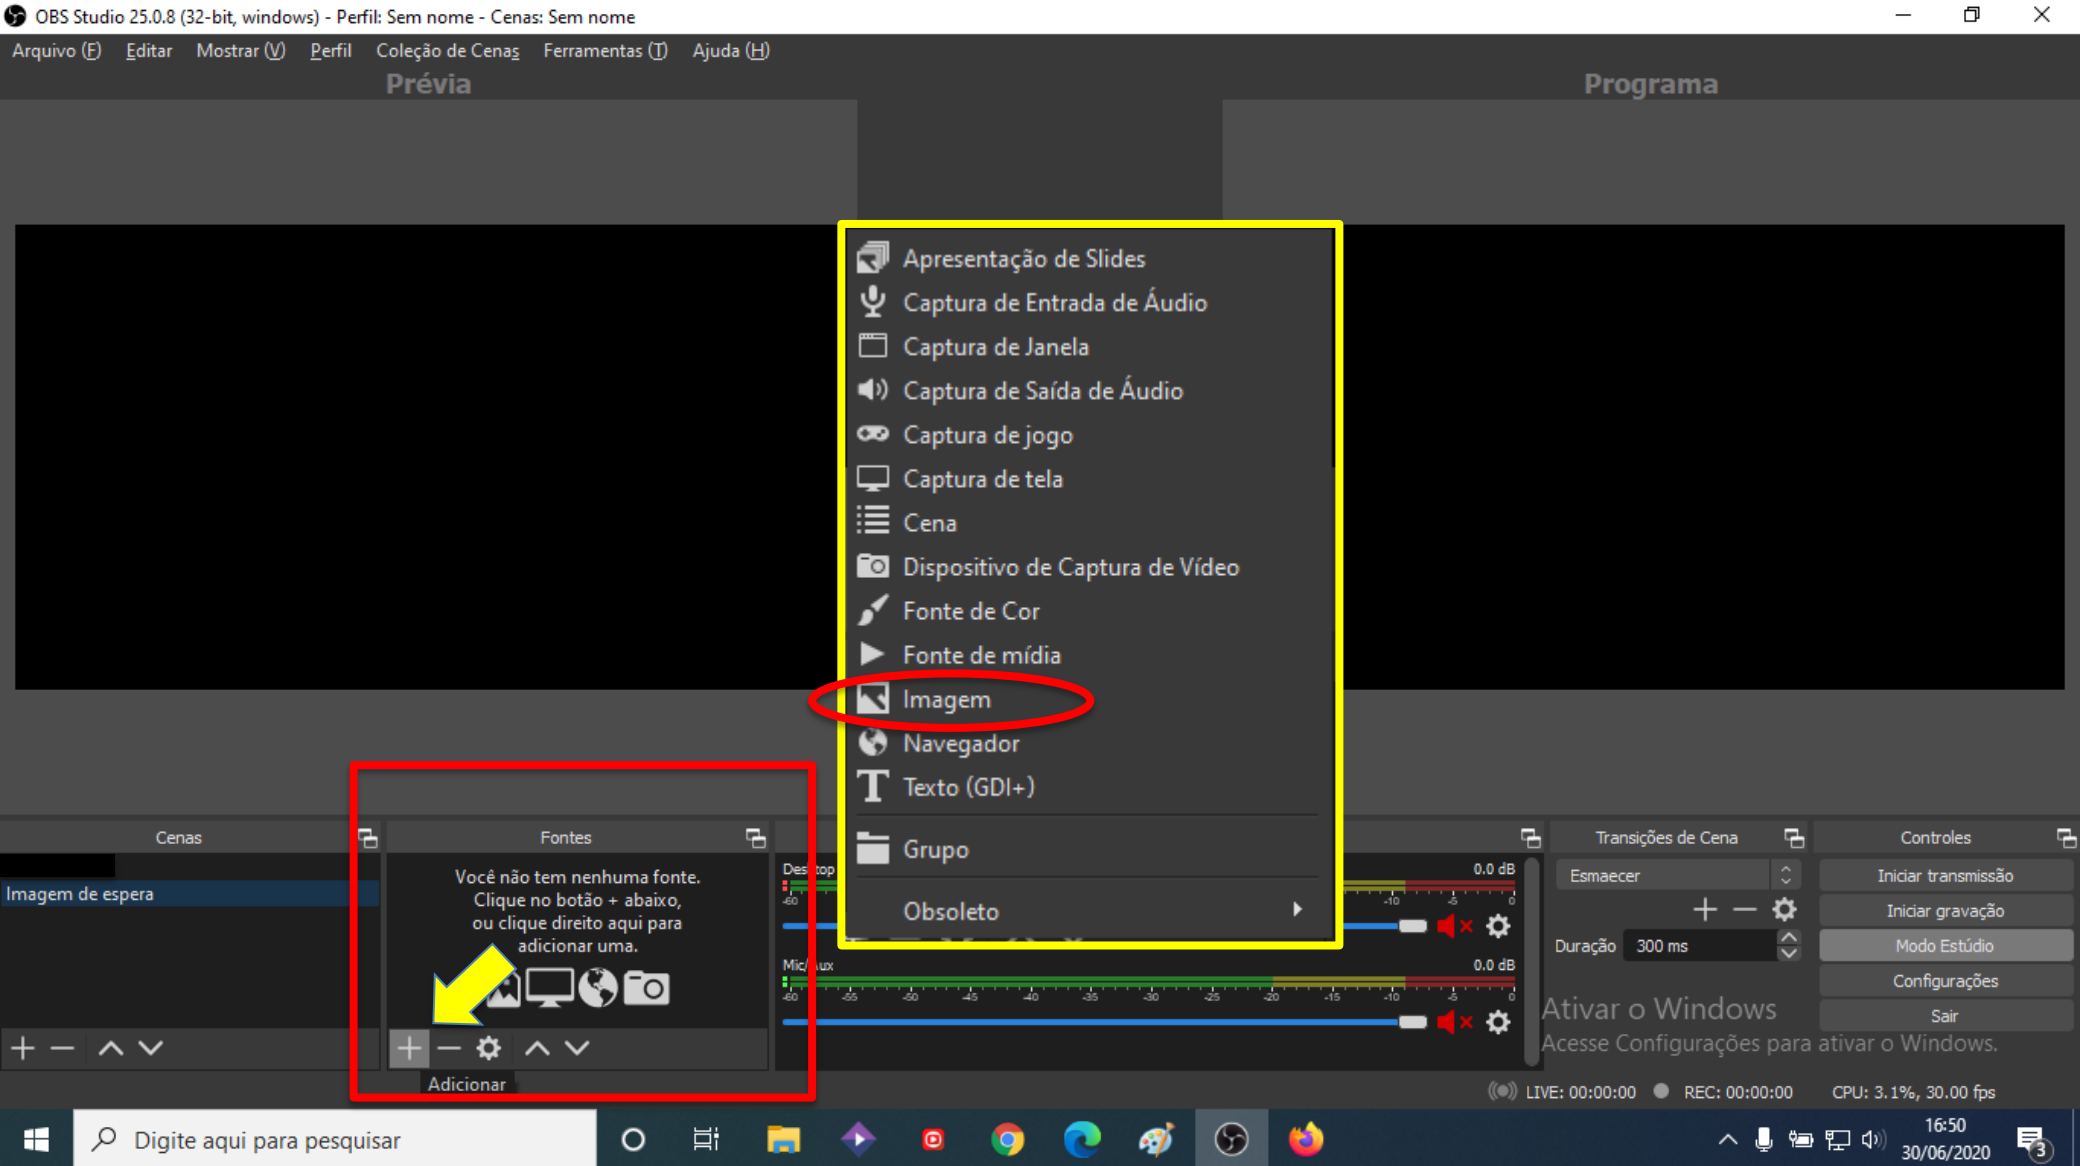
OBS Studio 25.0.8 (32-bit, windows) - Perfil: Sem nome - Cenas: Sem nome

Arquivo (F) Editar Mostrar (V) Perfil Coleção de Cenas Ferramentas (T) Ajuda (H)

Prévia

Programa

Apresentação de Slides
Captura de Entrada de Áudio
Captura de Janela
Captura de Saída de Áudio
Captura de jogo
Captura de tela
Cena
Dispositivo de Captura de Vídeo
Fonte de Cor
Fonte de mídia
Imagem
Navegador
Texto (GDI+)
Grupo
Obsoleto

Cenas

Imagem de espera

Fontes

Você não tem nenhuma fonte. Clique no botão + abaixo, ou clique direito aqui para adicionar uma.

Adicionar

Desktop
0.0 dB
Mic/Aux
0.0 dB
-60 -55 -50 -45 -40 -35 -30 -25 -20 -15 -10 -5 0

Transições de Cena

Esmaecer
Duração 300 ms

Controles

Iniciar transmissão
Iniciar gravação
Modo Estúdio
Configurações
Sair

Ativar o Windows
Acesse Configurações para ativar o Windows.

LIVE: 00:00:00 REC: 00:00:00 CPU: 3.1%, 30.00 fps

Digite aqui para pesquisar

16:50
30/06/2020
3